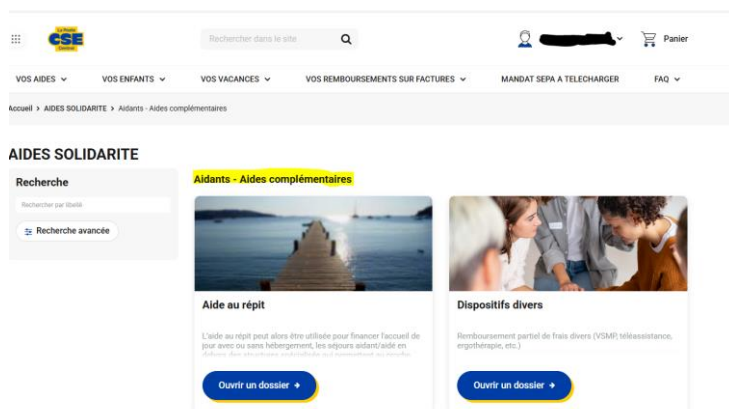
La Poste
CSE
Siège

Rechercher dans le site

Panier

VOS AIDES ⌄ VOS ENFANTS ⌄ VOS VACANCES ⌄ VOS REMBOURSEMENTS SUR FACTURES ⌄ MANDAT SEPA A TELECHARGER FAQ ⌄

Accueil > AIDES SOLIDARITE > Aidants - Aides complémentaires

AIDES SOLIDARITE

Recherche

Rechercher par libellé

Recherche avancée

Aidants - Aides complémentaires

Aide au répit

L'aide au répit peut alors être utilisée pour financer l'accueil de jour avec ou sans hébergement, les séjours aidant/aidé en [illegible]

Ouvrir un dossier →

Dispositifs divers

Remboursement partiel de frais divers (VSMP, téléassistance, ergothérapie, etc.)

Ouvrir un dossier →